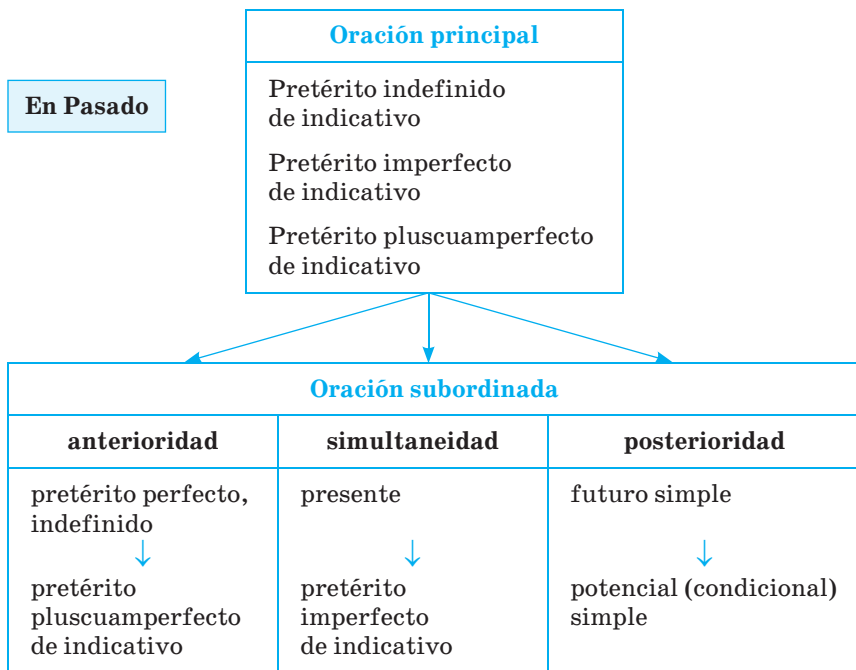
En Pasado

| Oración principal |
|---|
| Pretérito indefinido de indicativo |
| Pretérito imperfecto de indicativo |
| Pretérito pluscuamperfecto de indicativo |

Oración subordinada

| anterioridad | simultaneidad | posterioridad |
|---|---|---|
| pretérito perfecto, indefinido ↓ pretérito pluscuamperfecto de indicativo | presente ↓ pretérito imperfecto de indicativo | futuro simple ↓ potencial (condicional) simple |